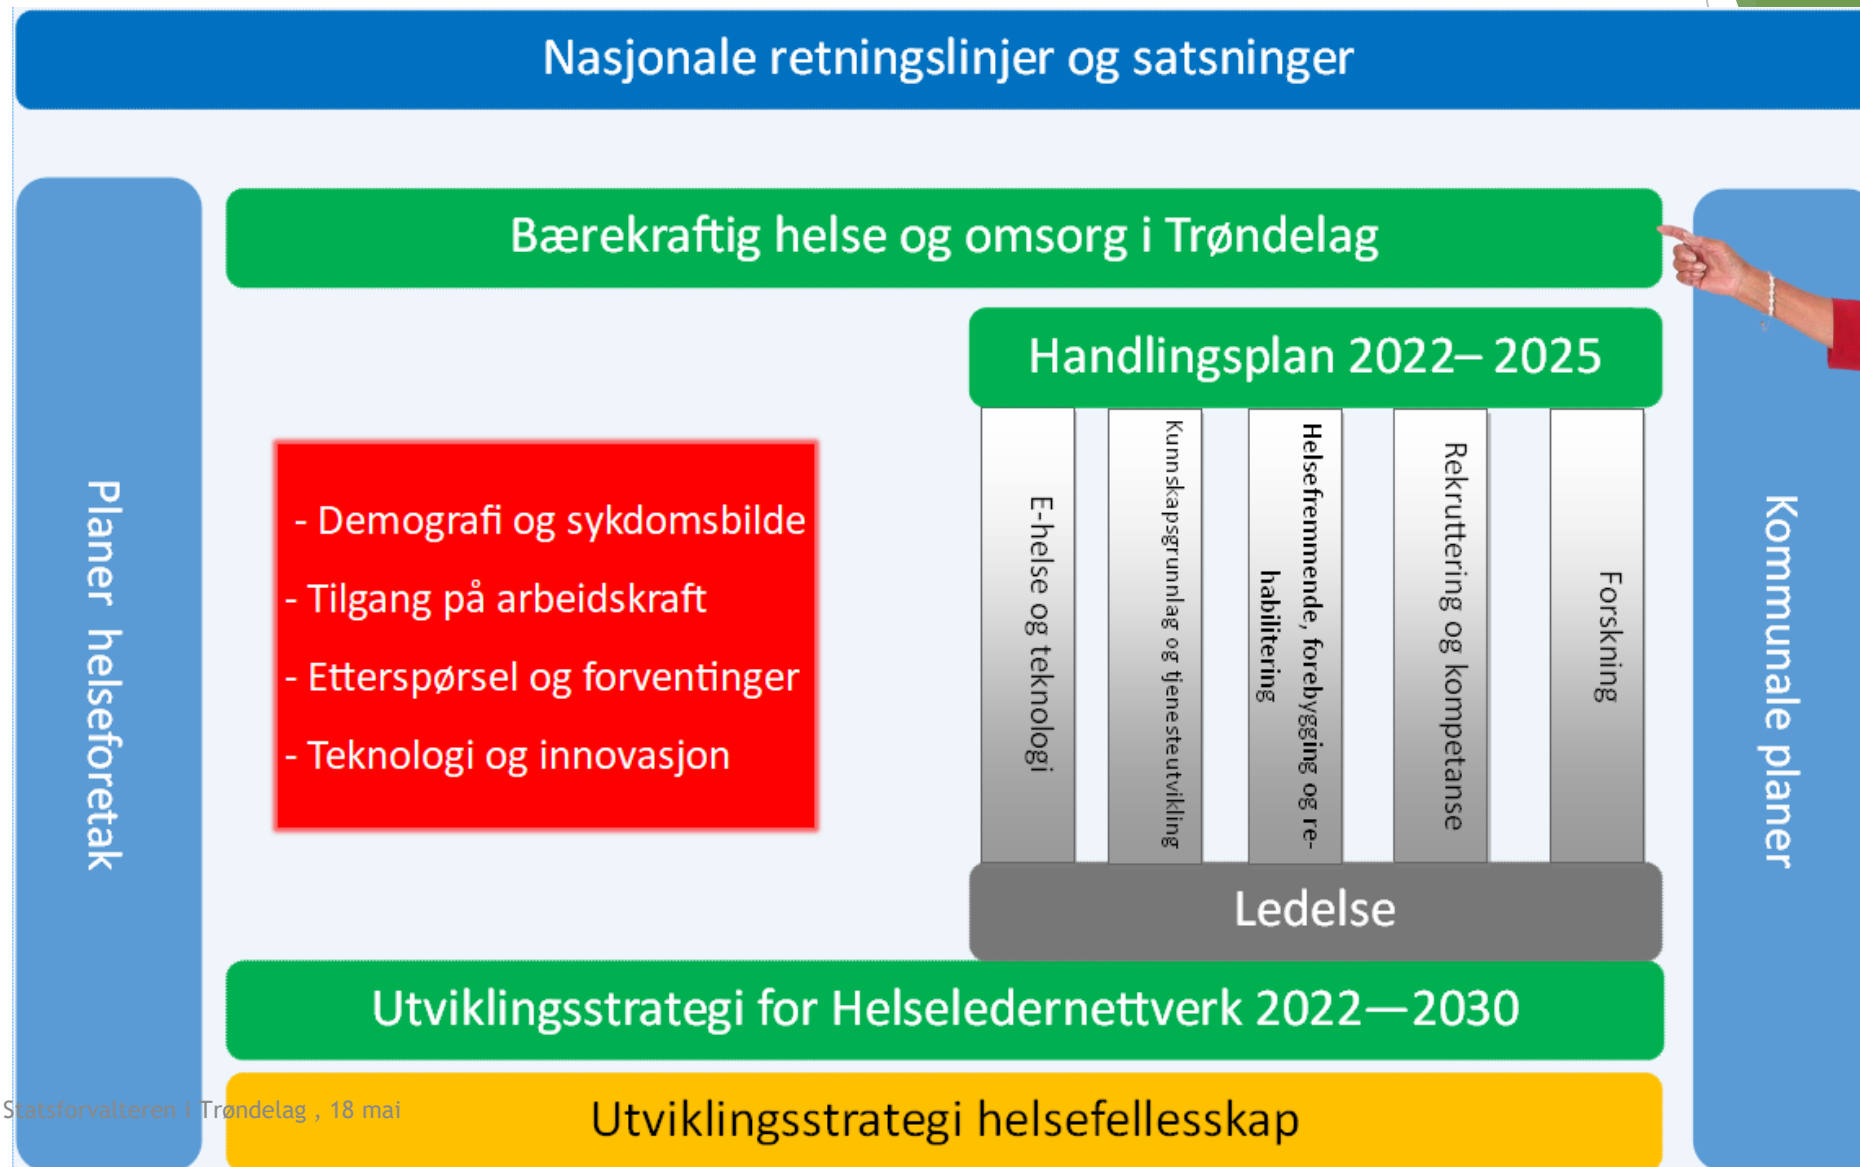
Nasjonale retningslinjer og satsninger

Planer helseforetak

Bærekraftig helse og omsorg i Trøndelag

Handlingsplan 2022– 2025

- Demografi og sykdomsbilde
- Tilgang på arbeidskraft
- Etterspørsel og forventinger
- Teknologi og innovasjon

E-helse og teknologi

Kunnskapsgrunnlag og tjenesteutvikling

Helsefremmende, forebygging og re-habilitering

Rekruttering og kompetanse

Forskning

Kommunale planer

Ledelse

Utviklingsstrategi for Helseledernettverk 2022—2030

Statsforvalteren i Trøndelag , 18 mai

Utviklingsstrategi helsefellesskap